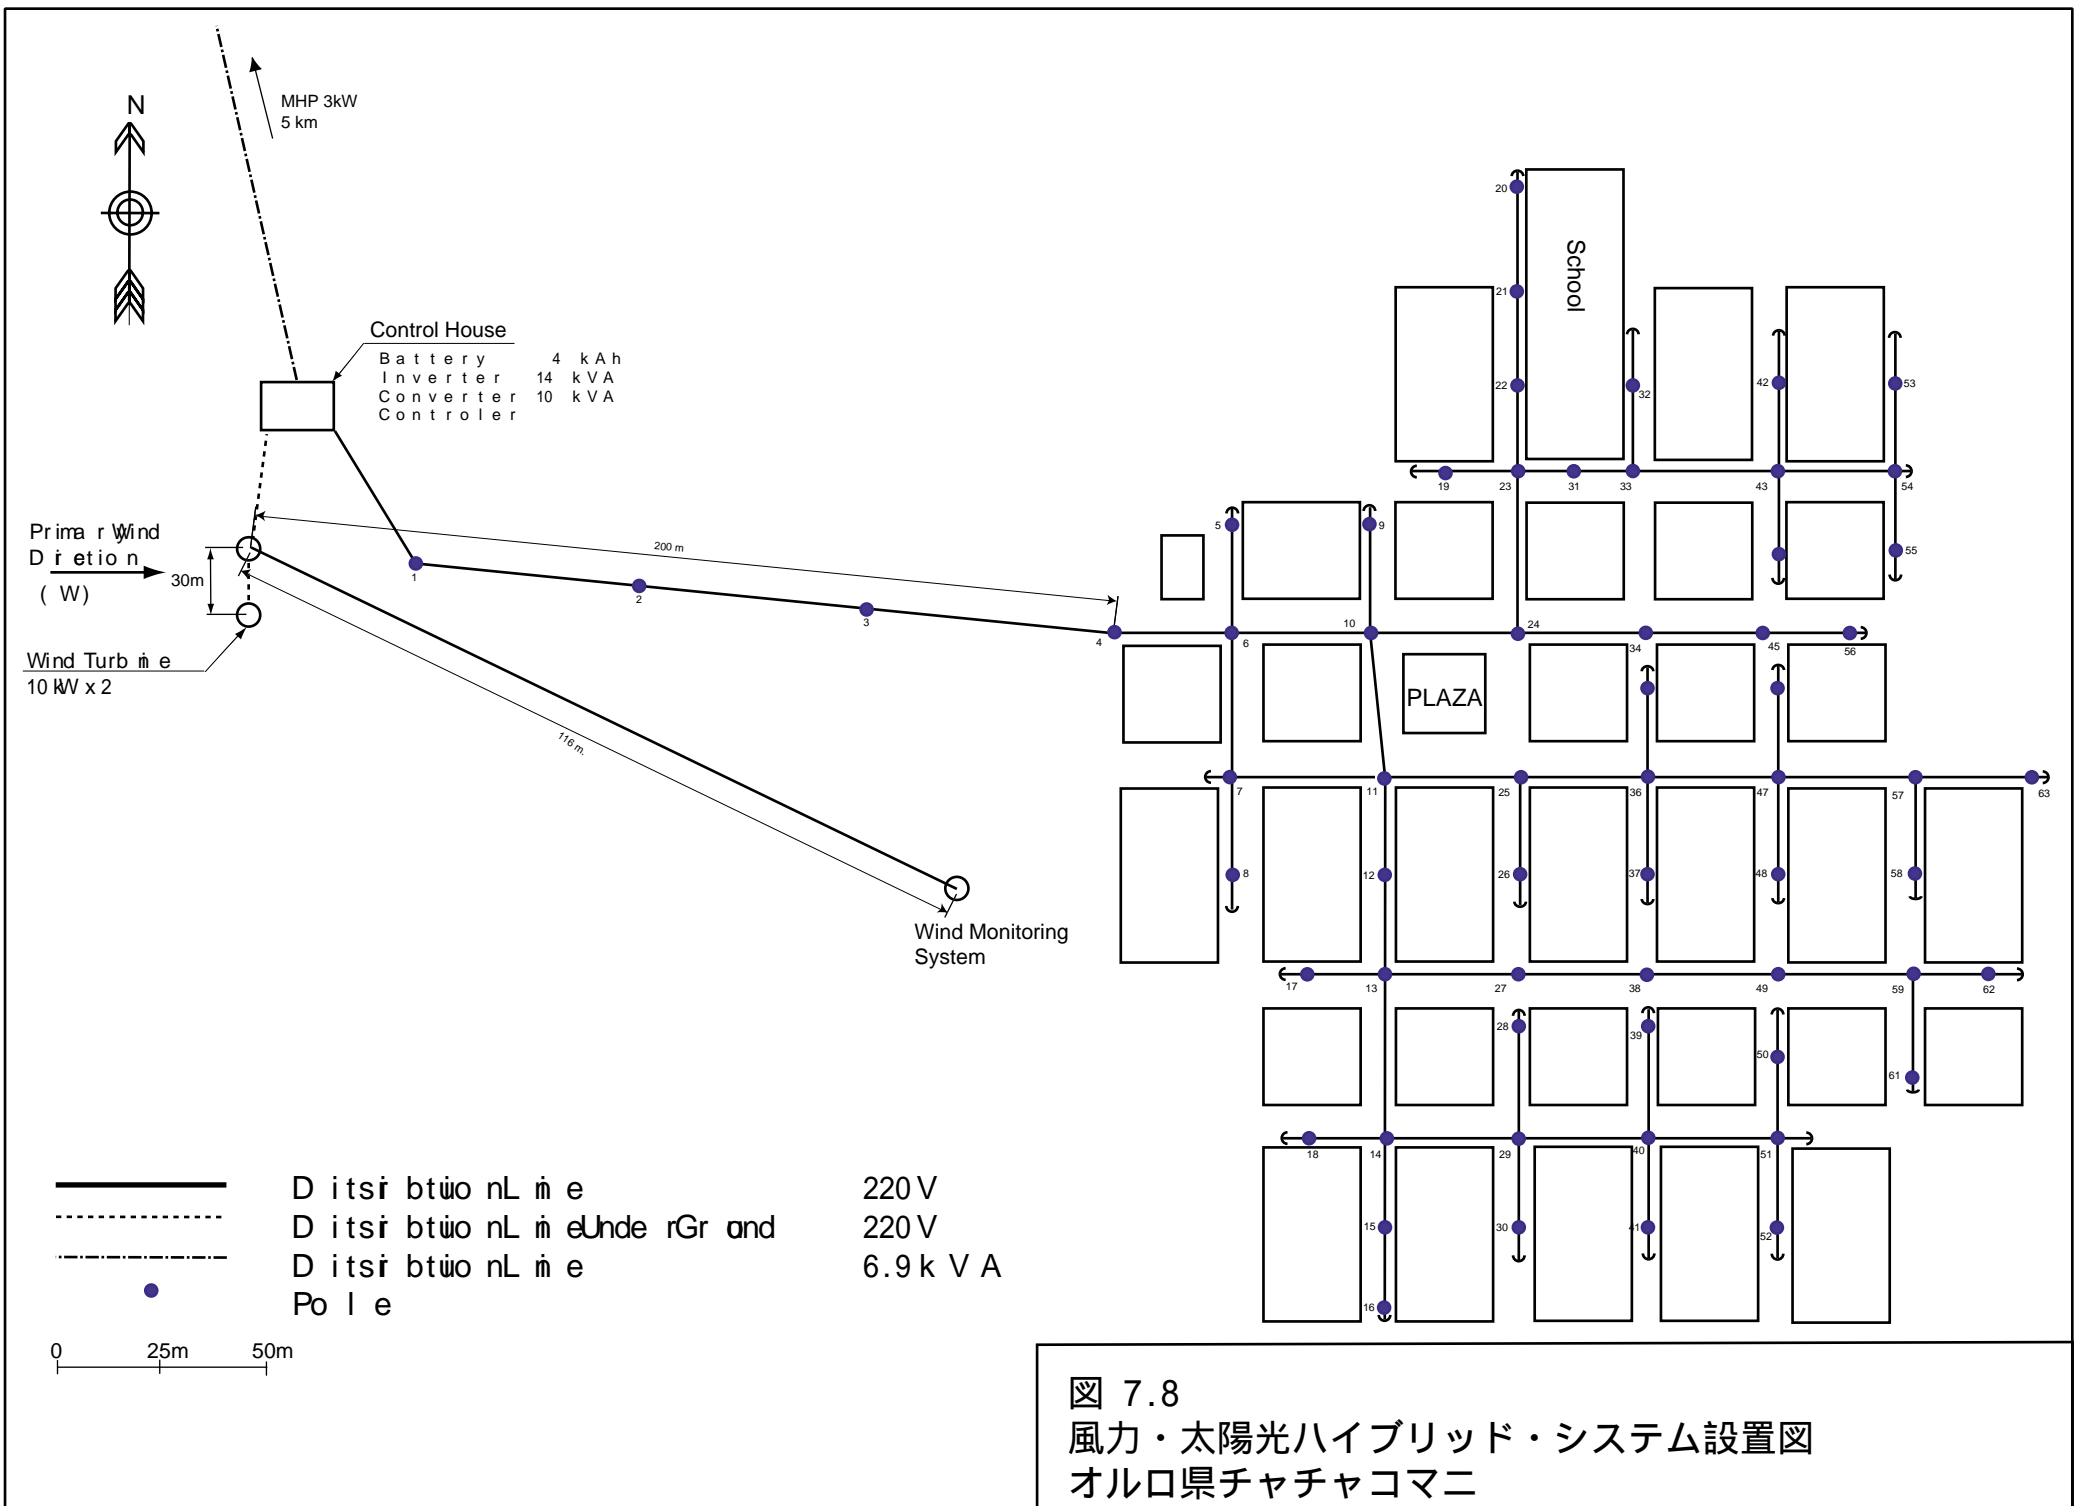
N

MHP 3kW
5 km

Control House
Battery 4 kAh
Inverter 14 kVA
Converter 10 kVA
Controler

Prima r Wind D i etio n ( W)

30m

Wind Turb in e
10 kW x 2

200 m

116 m

1
2
3
4

Wind Monitoring System

School

PLAZA

5 6 7 8 9 10 11 12 13 14 15 16 17 18 19 20 21 22 23 24 25 26 27 28 29 30 31 32 33 34 36 37 38 39 40 41 42 43 45 47 48 49 50 51 52 53 54 55 56 57 58 59 61 62 63

D itsi btuio nL in e 220 V
D itsi btuio nL in eUnde rGr ond 220 V
D itsi btuio nL in e 6.9 k V A
Po l e

0 25m 50m

図 7.8
風力・太陽光ハイブリッド・システム設置図
オルロ県チャチャコマニ